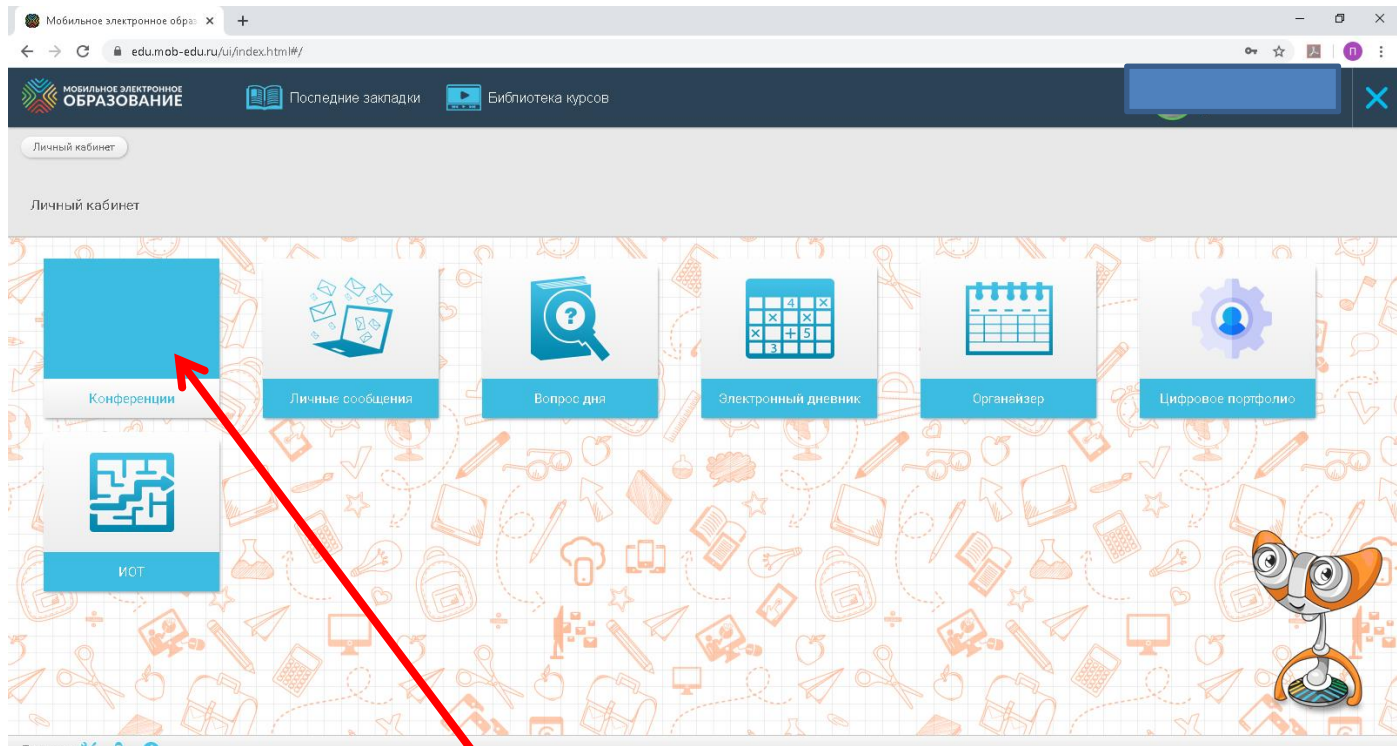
Мобильное электронное обра ×
+
edu.mob-edu.ru/ui/index.html#/
П

МОБИЛЬНОЕ ЭЛЕКТРОННОЕ ОБРАЗОВАНИЕ
Последние закладки
Библиотека курсов

Личный кабинет

Личный кабинет

Конференции
Личные сообщения
Вопрос дня
4
3
5
Электронный дневник
Органайзер
Цифровое портфолио
ИОТ